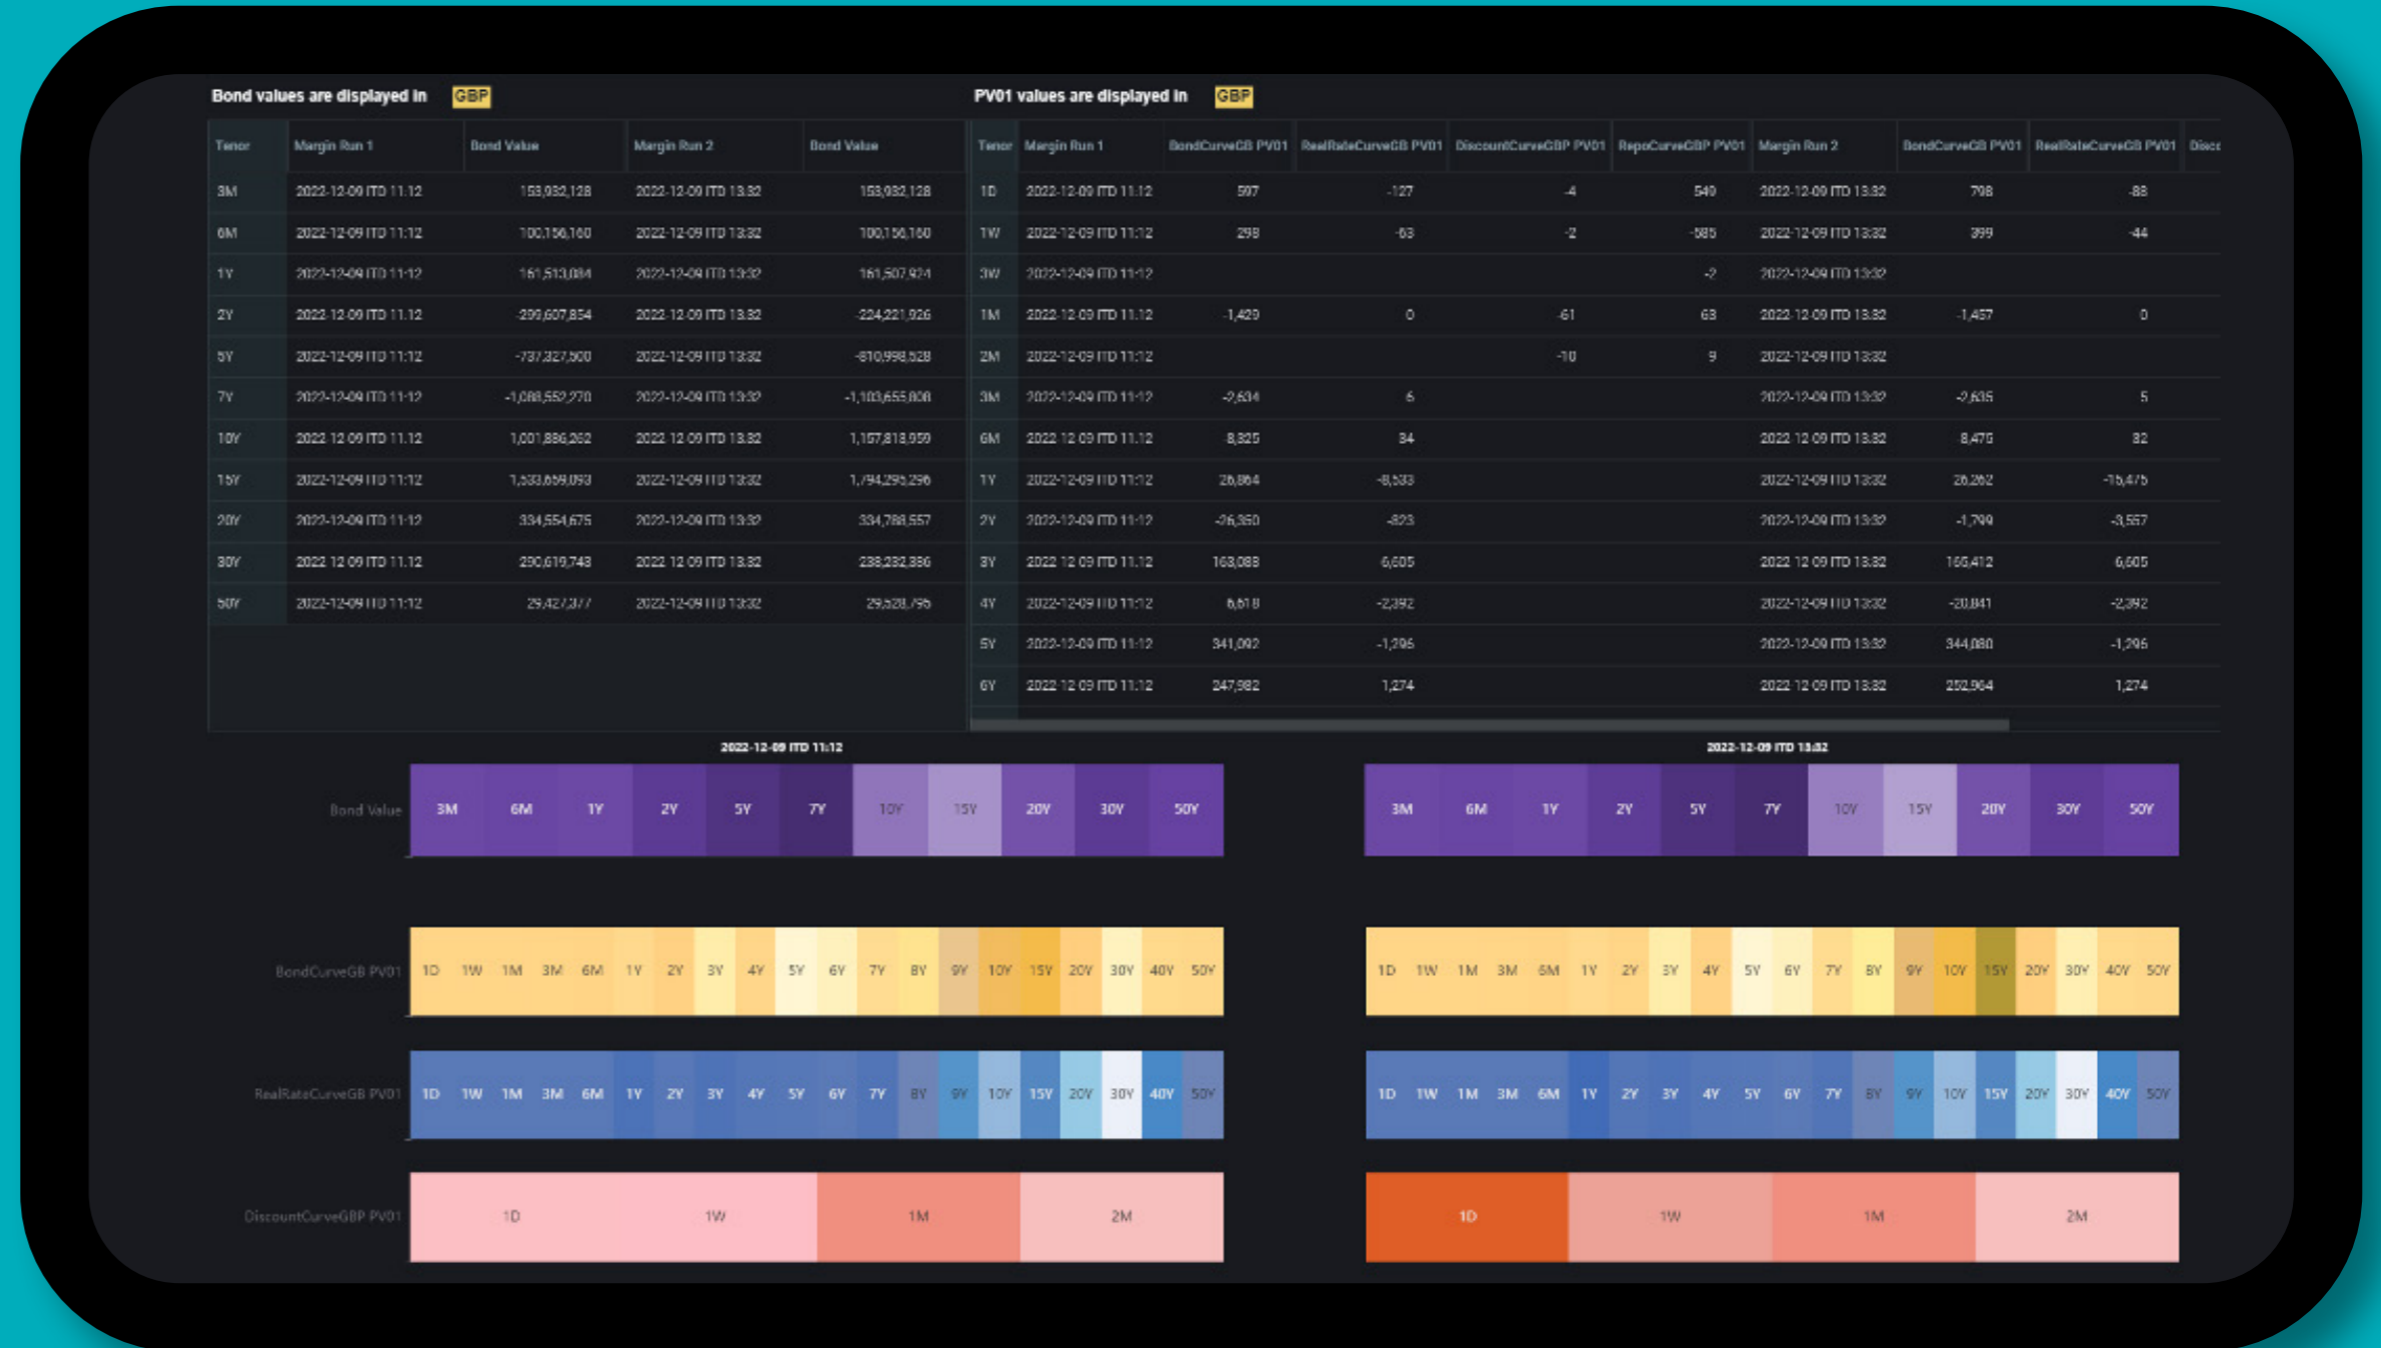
Bond values are displayed in GBP

| Tenor | Margin Run 1 | Bond Value | Margin Run 2 | Bond Value |
|---|---|---|---|---|
| 3M | 2022-12-09 ITD 11:12 | 153,932,128 | 2022-12-09 ITD 13:32 | 153,932,128 |
| 6M | 2022-12-09 ITD 11:12 | 100,156,160 | 2022-12-09 ITD 13:32 | 100,156,160 |
| 1Y | 2022-12-09 ITD 11:12 | 161,513,084 | 2022-12-09 ITD 13:32 | 161,507,924 |
| 2Y | 2022-12-09 ITD 11:12 | -299,607,854 | 2022-12-09 ITD 13:32 | -224,221,926 |
| 5Y | 2022-12-09 ITD 11:12 | -737,327,500 | 2022-12-09 ITD 13:32 | -810,998,528 |
| 7Y | 2022-12-09 ITD 11:12 | -1,088,552,270 | 2022-12-09 ITD 13:32 | -1,103,655,808 |
| 10Y | 2022-12-09 ITD 11:12 | 1,001,886,262 | 2022-12-09 ITD 13:32 | 1,157,818,959 |
| 15Y | 2022-12-09 ITD 11:12 | 1,533,659,093 | 2022-12-09 ITD 13:32 | 1,794,295,296 |
| 20Y | 2022-12-09 ITD 11:12 | 334,554,675 | 2022-12-09 ITD 13:32 | 334,788,557 |
| 30Y | 2022-12-09 ITD 11:12 | 290,619,748 | 2022-12-09 ITD 13:32 | 238,232,386 |
| 50Y | 2022-12-09 ITD 11:12 | 29,427,377 | 2022-12-09 ITD 13:32 | 29,528,796 |

PV01 values are displayed in GBP

| Tenor | Margin Run 1 | BondCurveGB PV01 | RealRateCurveGB PV01 | DiscountCurveGBP PV01 | RepoCurveGBP PV01 | Margin Run 2 | BondCurveGB PV01 | RealRateCurveGB PV01 | Disc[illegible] |
|---|---|---|---|---|---|---|---|---|---|
| 1D | 2022-12-09 ITD 11:12 | 597 | -127 | -4 | 540 | 2022-12-09 ITD 13:32 | 798 | -88 | |
| 1W | 2022-12-09 ITD 11:12 | 298 | -63 | -2 | -585 | 2022-12-09 ITD 13:32 | 399 | -44 | |
| 3W | 2022-12-09 ITD 11:12 | | | | -2 | 2022-12-09 ITD 13:32 | | | |
| 1M | 2022-12-09 ITD 11:12 | -1,429 | 0 | -61 | 63 | 2022-12-09 ITD 13:32 | -1,457 | 0 | |
| 2M | 2022-12-09 ITD 11:12 | | | -10 | 9 | 2022-12-09 ITD 13:32 | | | |
| 3M | 2022-12-09 ITD 11:12 | -2,634 | 6 | | | 2022-12-09 ITD 13:32 | -2,635 | 5 | |
| 6M | 2022-12-09 ITD 11:12 | 8,325 | 34 | | | 2022-12-09 ITD 13:32 | 8,475 | 32 | |
| 1Y | 2022-12-09 ITD 11:12 | 26,864 | -8,533 | | | 2022-12-09 ITD 13:32 | 26,262 | -16,475 | |
| 2Y | 2022-12-09 ITD 11:12 | -26,350 | -823 | | | 2022-12-09 ITD 13:32 | -1,799 | -3,557 | |
| 3Y | 2022-12-09 ITD 11:12 | 163,088 | 6,605 | | | 2022-12-09 ITD 13:32 | 166,412 | 6,605 | |
| 4Y | 2022-12-09 ITD 11:12 | 6,618 | -2,392 | | | 2022-12-09 ITD 13:32 | -20,841 | -2,392 | |
| 5Y | 2022-12-09 ITD 11:12 | 341,092 | -1,296 | | | 2022-12-09 ITD 13:32 | 344,080 | -1,296 | |
| 6Y | 2022-12-09 ITD 11:12 | 247,982 | 1,274 | | | 2022-12-09 ITD 13:32 | 252,964 | 1,274 | |

2022-12-09 ITD 11:12

Bond Value 3M 6M 1Y 2Y 5Y 7Y 10Y 15Y 20Y 30Y 50Y

BondCurveGB PV01 1D 1W 1M 3M 6M 1Y 2Y 3Y 4Y 5Y 6Y 7Y 8Y 9Y 10Y 15Y 20Y 30Y 40Y 50Y

RealRateCurveGB PV01 1D 1W 1M 3M 6M 1Y 2Y 3Y 4Y 5Y 6Y 7Y 8Y 9Y 10Y 15Y 20Y 30Y 40Y 50Y

DiscountCurveGBP PV01 1D 1W 1M 2M

2022-12-09 ITD 13:32

3M 6M 1Y 2Y 5Y 7Y 10Y 15Y 20Y 30Y 50Y

1D 1W 1M 3M 6M 1Y 2Y 3Y 4Y 5Y 6Y 7Y 8Y 9Y 10Y 15Y 20Y 30Y 40Y 50Y

1D 1W 1M 3M 6M 1Y 2Y 3Y 4Y 5Y 6Y 7Y 8Y 9Y 10Y 15Y 20Y 30Y 40Y 50Y

1D 1W 1M 2M